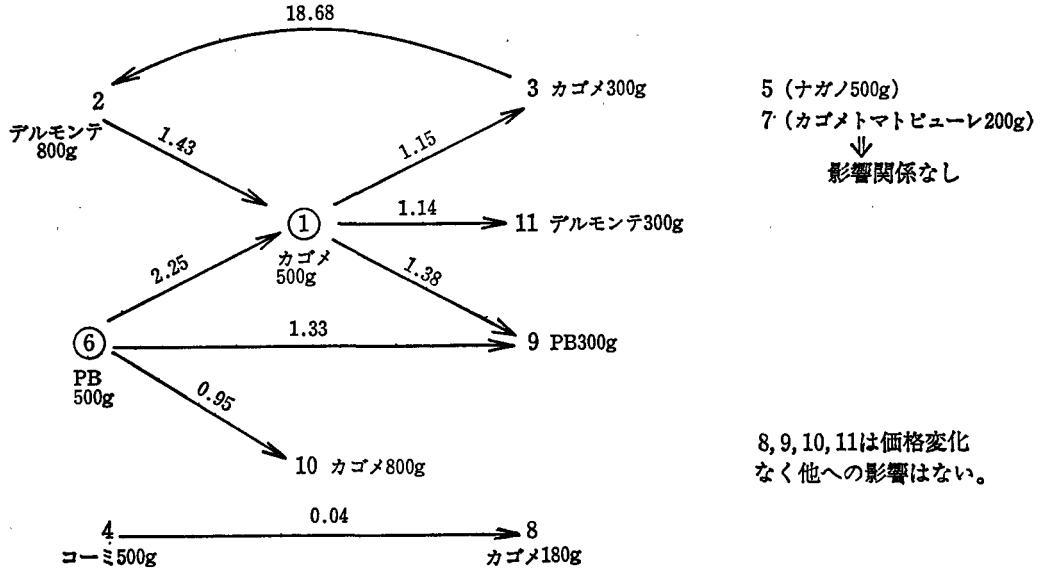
18.68

2
デルモンテ
800g

1.43

3 カゴメ300g

1.15

5（ナガノ500g）
7（カゴメトマトピューレ200g）
⇓
影響関係なし

①
カゴメ
500g

1.14

11 デルモンテ300g

2.25

1.38

⑥
PB
500g

1.33

9 PB300g

0.95

10 カゴメ800g

8, 9, 10, 11は価格変化なく他への影響はない。

4
コーミ500g

0.04

8
カゴメ180g